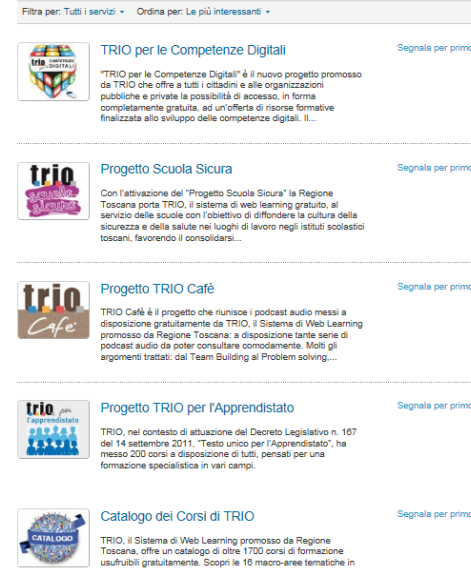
Filtra per: Tutti i servizi ▾ Ordina per: Le più interessanti ▾

trio COMPETENZE DIGITALI

TRIO per le Competenze Digitali

Segnala per primo

"TRIO per le Competenze Digitali" è il nuovo progetto promosso da TRIO che offre a tutti i cittadini e alle organizzazioni pubbliche e private la possibilità di accesso, in forma completamente gratuita, ad un'offerta di risorse formative finalizzata allo sviluppo delle competenze digitali. Il...

trio scuola sicura

Progetto Scuola Sicura

Segnala per primo

Con l'attivazione del "Progetto Scuola Sicura" la Regione Toscana porta TRIO, il sistema di web learning gratuito, al servizio delle scuole con l'obiettivo di diffondere la cultura della sicurezza e della salute nei luoghi di lavoro negli istituti scolastici toscani, favorendo il consolidarsi...

trio Cafè

Progetto TRIO Cafè

Segnala per primo

TRIO Cafè è il progetto che riunisce i podcast audio messi a disposizione gratuitamente da TRIO, il Sistema di Web Learning promosso da Regione Toscana: a disposizione tante serie di podcast audio da poter consultare comodamente. Molti gli argomenti trattati: dal Team Building al Problem solving,...

trio per l'apprendistato

Progetto TRIO per l'Apprendistato

Segnala per primo

TRIO, nel contesto di attuazione del Decreto Legislativo n. 167 del 14 settembre 2011, "Testo unico per l'Apprendistato", ha messo 200 corsi a disposizione di tutti, pensati per una formazione specialistica in vari campi.

CATALOGO

Catalogo dei Corsi di TRIO

Segnala per primo

TRIO, il Sistema di Web Learning promosso da Regione Toscana, offre un catalogo di oltre 1700 corsi di formazione usufruibili gratuitamente. Scopri le 16 macro-aree tematiche in